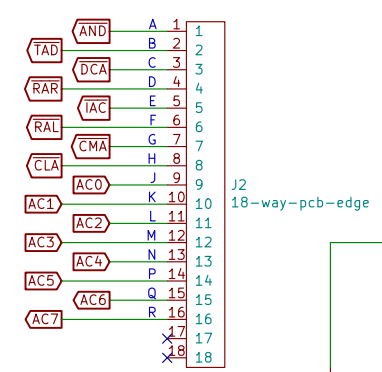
AND A 1 1
TAD B 2 2
DCA C 3 3
RAR D 4 4
IAC E 5 5
RAL F 6 6
CMA G 7 7
CLA H 8 8
AC0 J 9 9
AC1 K 10 10
AC2 L 11 11
AC3 M 12 12
AC4 N 13 13
AC5 P 14 14
AC6 Q 15 15
AC7 R 16 16
17 17
18 18

J2
18-way-pcb-edge